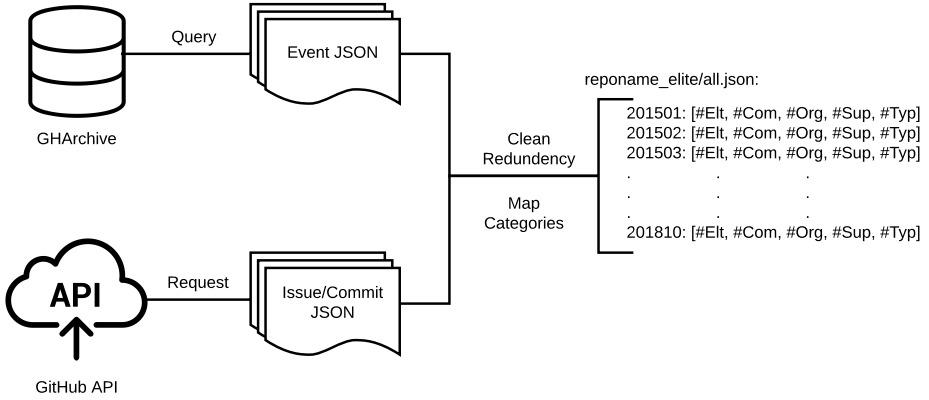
Query

Event JSON

GHArchive

reponame_elite/all.json:

201501: [#Elt, #Com, #Org, #Sup, #Typ]
201502: [#Elt, #Com, #Org, #Sup, #Typ]
201503: [#Elt, #Com, #Org, #Sup, #Typ]
. . .
. . .
. . .
201810: [#Elt, #Com, #Org, #Sup, #Typ]

Clean Redundency

Map Categories

API

Request

Issue/Commit JSON

GitHub API